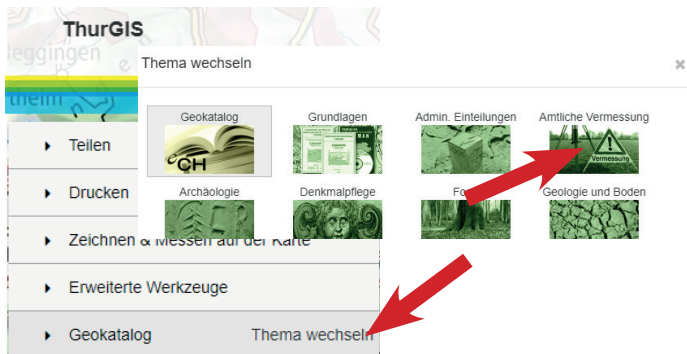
ThurGIS

Beggingen

theim

Thema wechseln

×

Geokatalog

CH

Grundlagen

Admin. Einteilungen

Amtliche Vermessung

Vermessung

Archäologie

Denkmalpflege

Fo

Geologie und Boden

Teilen

Drucken

Zeichnen & Messen auf der Karte

Erweiterte Werkzeuge

Geokatalog

Thema wechseln